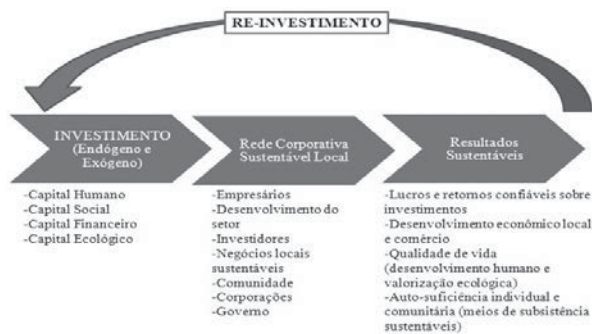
RE-INVESTIMENTO

INVESTIMENTO (Endógeno e Exógeno)

-Capital Humano
-Capital Social
-Capital Financeiro
-Capital Ecológico

Rede Corporativa Sustentável Local

-Empresários
-Desenvolvimento do setor
-Investidores
-Negócios locais sustentáveis
-Comunidade
-Corporações
-Governo

Resultados Sustentáveis

-Lucros e retornos confiáveis sobre investimentos
-Desenvolvimento econômico local e comércio
-Qualidade de vida (desenvolvimento humano e valorização ecológica)
-Auto-suficiência individual e comunitária (meios de subsistência sustentáveis)